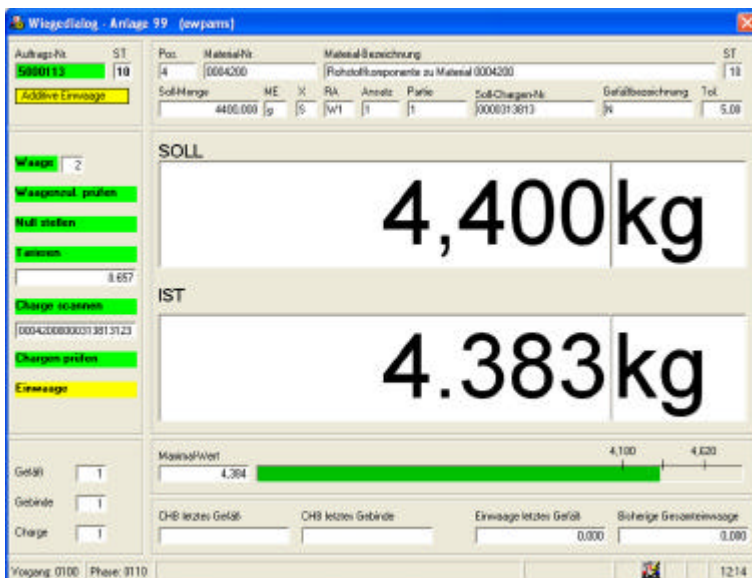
Wiegedialog - Anlage 99 (swpams)

Auftrags-Nr. ST
5000113 10
Additive Einwaage

Pos. Material-Nr. Material-Bezeichnung ST
4 0004200 Rohstoffkomponente zu Material 0004200 10

Soll-Menge ME X RA Ansatz Partie Soll-Chargen-Nr Gefäßbezeichnung Tol.
4400,000 g 5 W1 1 1 0000313813 N 5,00

Waage 2
Waagenzul. prüfen
Null stellen
Tarieren
0,657
Charge scannen
000420000000313813123
Chargen prüfen
Einwaage

SOLL
4,400kg

IST
4.383kg

Gefäß 1
Gebinde 1
Charge 1

Maximal-Wert 4,180 4,620
4,384

CHB letztes Gefäß CHB letztes Gebinde Einwaage letztes Gefäß Bisherige Gesamteinwaage
0,000 0,000

Vorgang: 0100 Phase: 0110 12:14